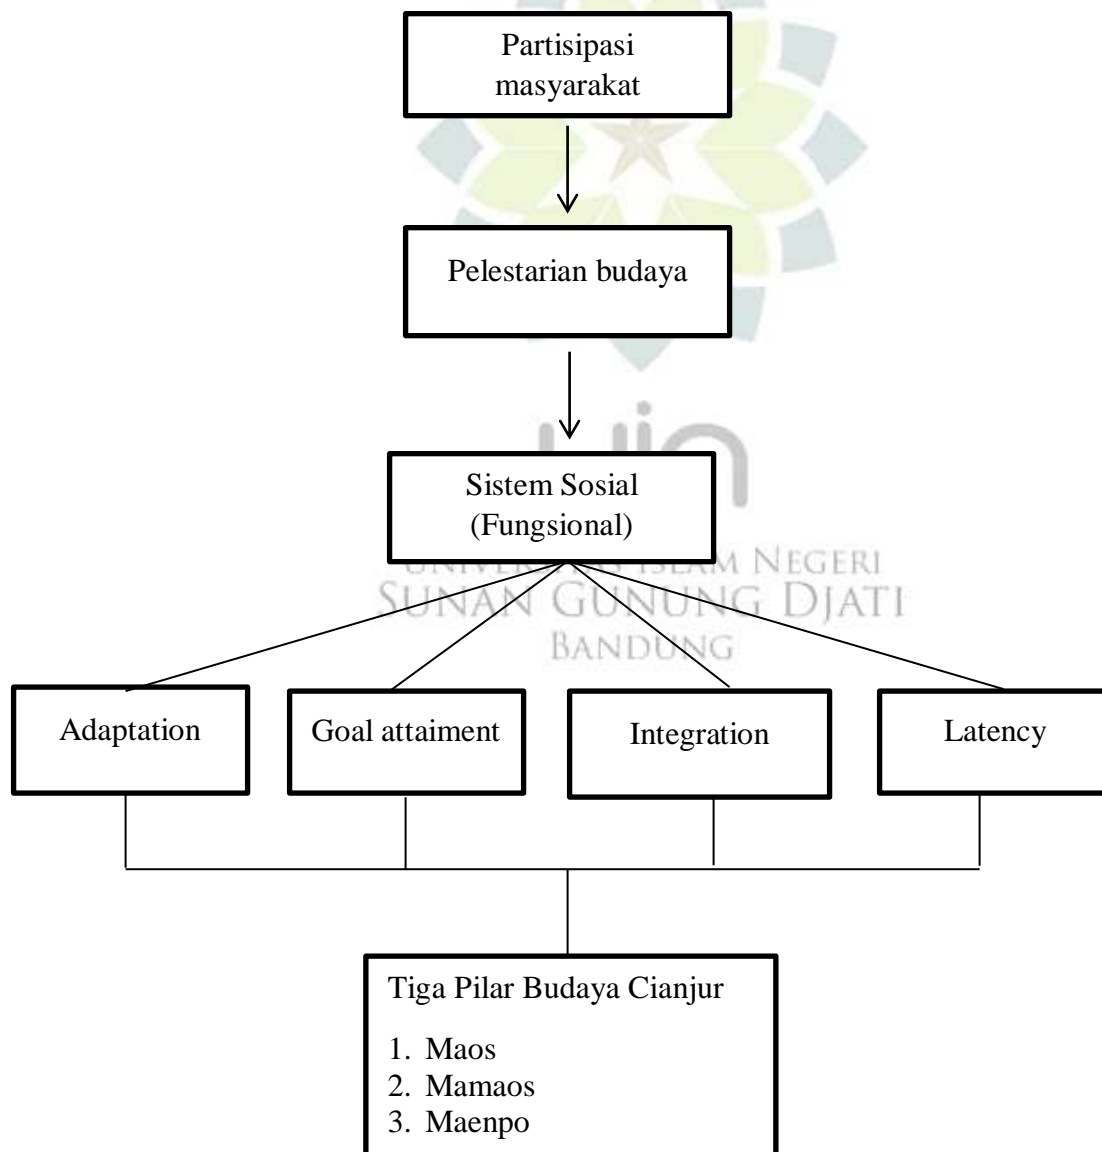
Partisipasi masyarakat

Pelestarian budaya

Sistem Sosial (Fungsional)

UNIVERSITAS ISLAM NEGERI
SUNAN GUNUNG DJATI
BANDUNG

Adaptation

Goal attaiment

Integration

Latency

Tiga Pilar Budaya Cianjur

1. Maos
2. Mamaos
3. Maenpo